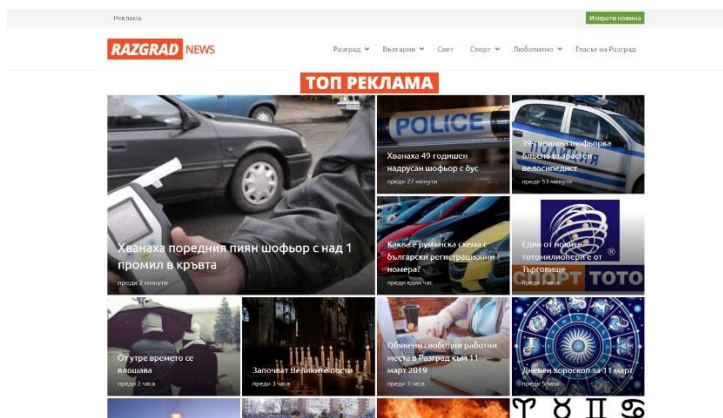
Реклама

Изпрати новина

RAZGRAD NEWS

Разград Балгария Свят Спорт Любопитно Гласът на Разград

ТОП РЕКЛАМА

POLICE

Хванаха 49 годишен надрусан шофьор с бус

преди 27 минути

39 годишна шофьорка блъсна възрастен велосипедист

преди 53 минути

Хванаха поредния пиян шофьор с над 1 промил в кръвта

преди 2 минути

Каква е румънска схема с български регистрационни номера?

преди един час

Един от новите тотомилионери е от Търговище

СПОРТ ТОТО

преди 2 часа

От утре времето се влошава

преди 2 часа

Започват Великите пости

преди 3 часа

Обявено свободни работни места в Разград към 11 март 2019

преди 3 часа

Дневен хороскоп за 11 март

преди 3 часа